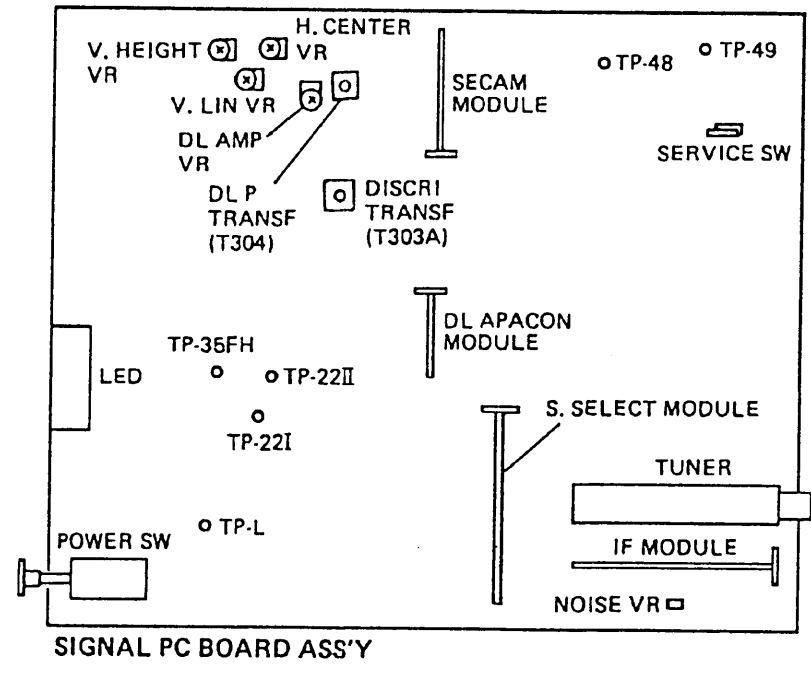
H. CENTER VR

V. HEIGHT VR

V. LIN VR

DL AMP VR

DL P TRANSF (T304)

SECAM MODULE

DISCRI TRANSF (T303A)

TP-48

TP-49

SERVICE SW

DL APACON MODULE

TP-35FH

LED

TP-22II

TP-22I

S. SELECT MODULE

TUNER

TP-L

POWER SW

IF MODULE

NOISE VR

SIGNAL PC BOARD ASS'Y